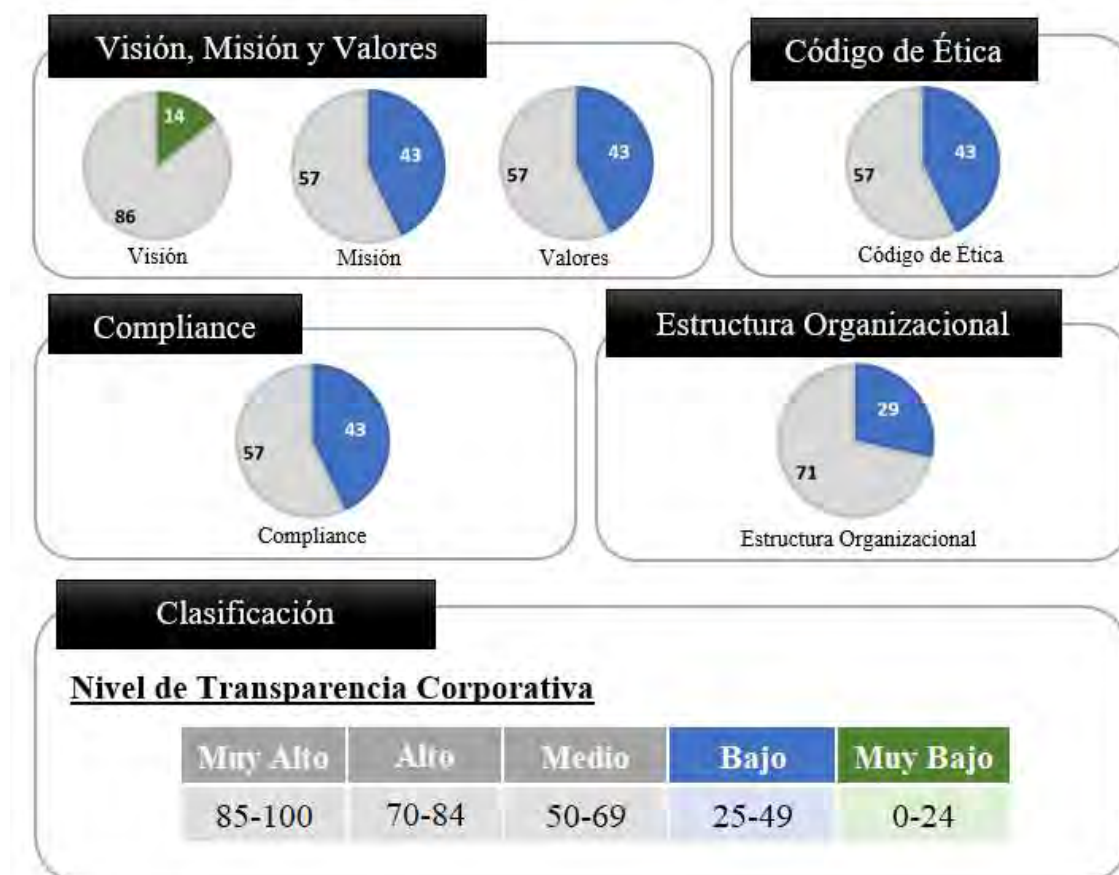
Visión, Misión y Valores

14
86
Visión

43
57
Misión

43
57
Valores

Código de Ética

43
57
Código de Ética

Compliance

43
57
Compliance

Estructura Organizacional

29
71
Estructura Organizacional

Clasificación

Nivel de Transparencia Corporativa

| Muy Alto | Alto | Medio | Bajo | Muy Bajo |
|---|---|---|---|---|
| 85-100 | 70-84 | 50-69 | 25-49 | 0-24 |